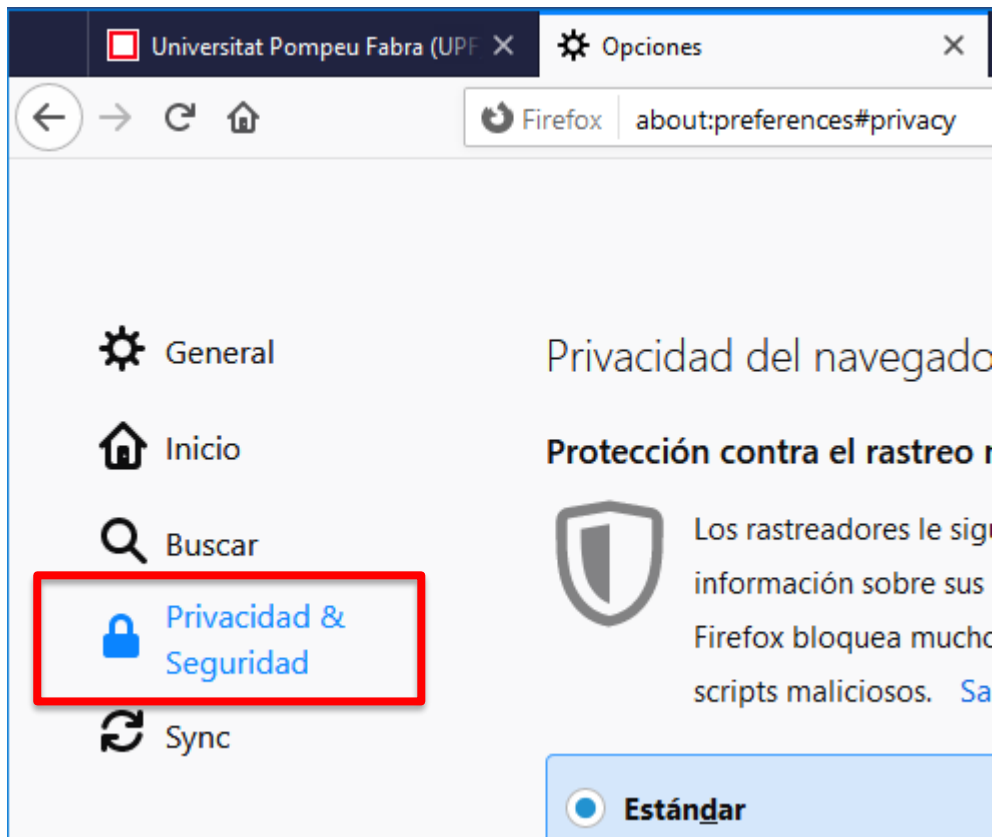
Universitat Pompeu Fabra (UPF

Opciones

Firefox about:preferences#privacy

General

Inicio

Buscar

Privacidad & Seguridad

Sync

Privacidad del navegado

Protección contra el rastreo r

Los rastreadores le sig información sobre sus Firefox bloquea mucho scripts maliciosos. Sa

Estándar